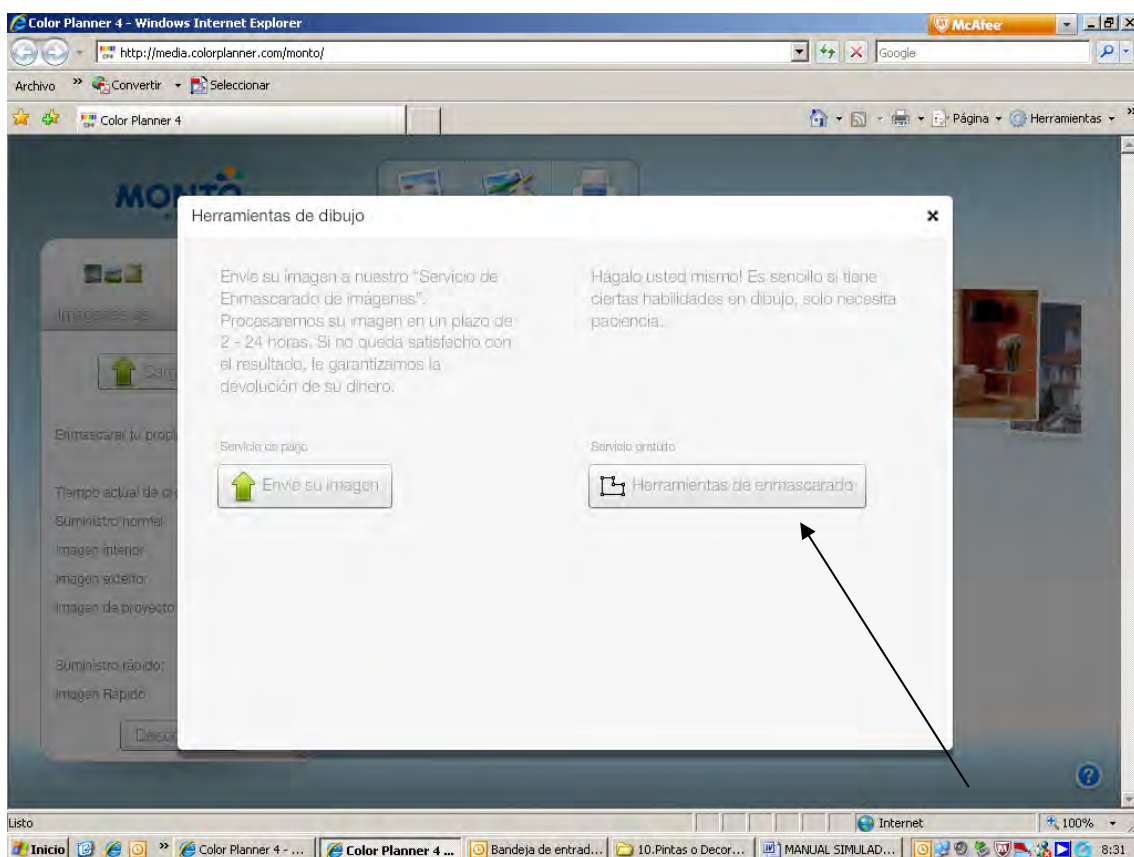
Color Planner 4 - Windows Internet Explorer

McAfee

http://media.colorplanner.com/monto/

Google

Archivo » Convertir Seleccionar

Color Planner 4

Página Herramientas

MONTO

Imágenes de

Carg

Enmascarar tu propi

Tiempo actual de p

Suministro normal

Imagen interior

Imagen exterior

Imagen de proyecto

Suministro rápido:

Imagen Rápido

Desc

Herramientas de dibujo

×

Envíe su imagen a nuestro "Servicio de Enmascarado de imágenes". Procesaremos su imagen en un plazo de 2 - 24 horas. Si no queda satisfecho con el resultado, le garantizamos la devolución de su dinero.

Servicio de pago

Envíe su imagen

Hágalo usted mismo! Es sencillo si tiene ciertas habilidades en dibujo, solo necesita paciencia.

Servicio gratuito

Herramientas de enmascarado

Listo

Internet

100%

Inicio » Color Planner 4 - ... Color Planner 4 ... Bandeja de entrad... 10.Pintas o Decor... MANUAL SIMULAD... 8:31